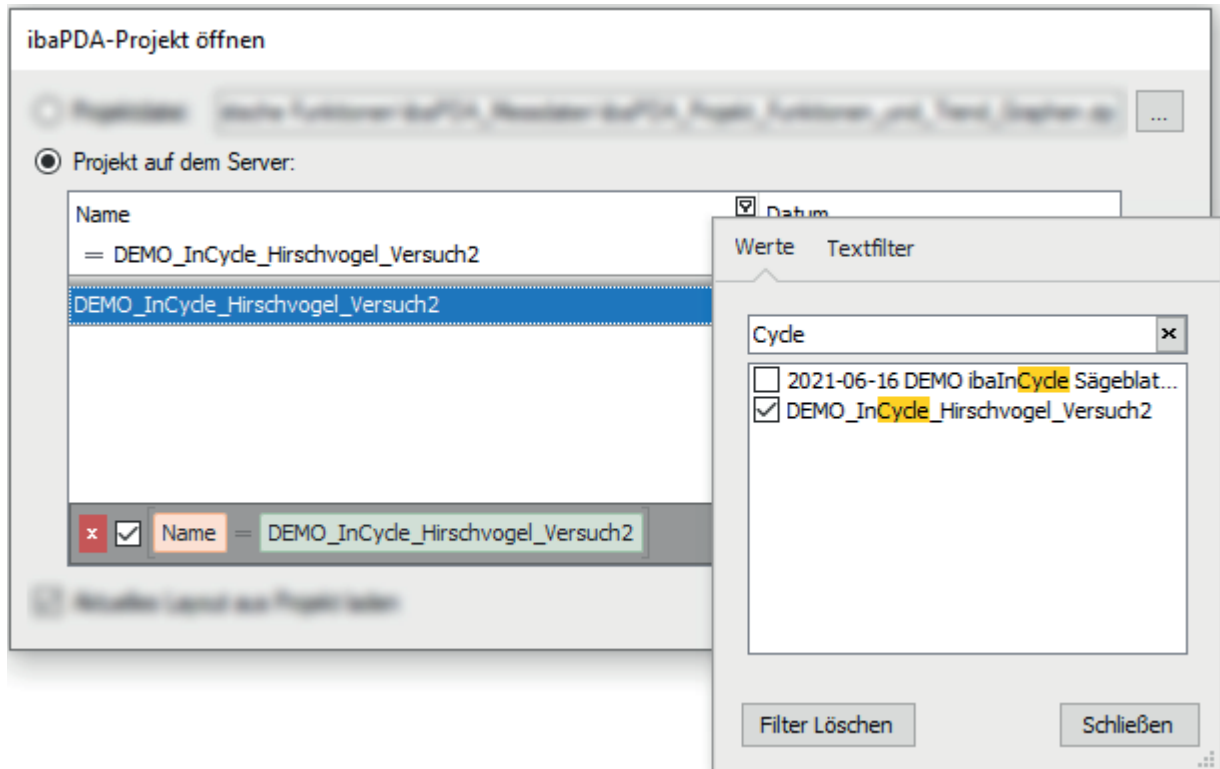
ibaPDA-Projekt öffnen

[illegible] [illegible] ...

Projekt auf dem Server:

Name

= DEMO_InCycle_Hirschvogel_Versuch2

Datum

DEMO_InCycle_Hirschvogel_Versuch2

x Name = DEMO_InCycle_Hirschvogel_Versuch2

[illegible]

Werte Textfilter

Cycle ×

2021-06-16 DEMO ibaInCycle Sägeblat...
DEMO_InCycle_Hirschvogel_Versuch2

Filter Löschen

Schließen